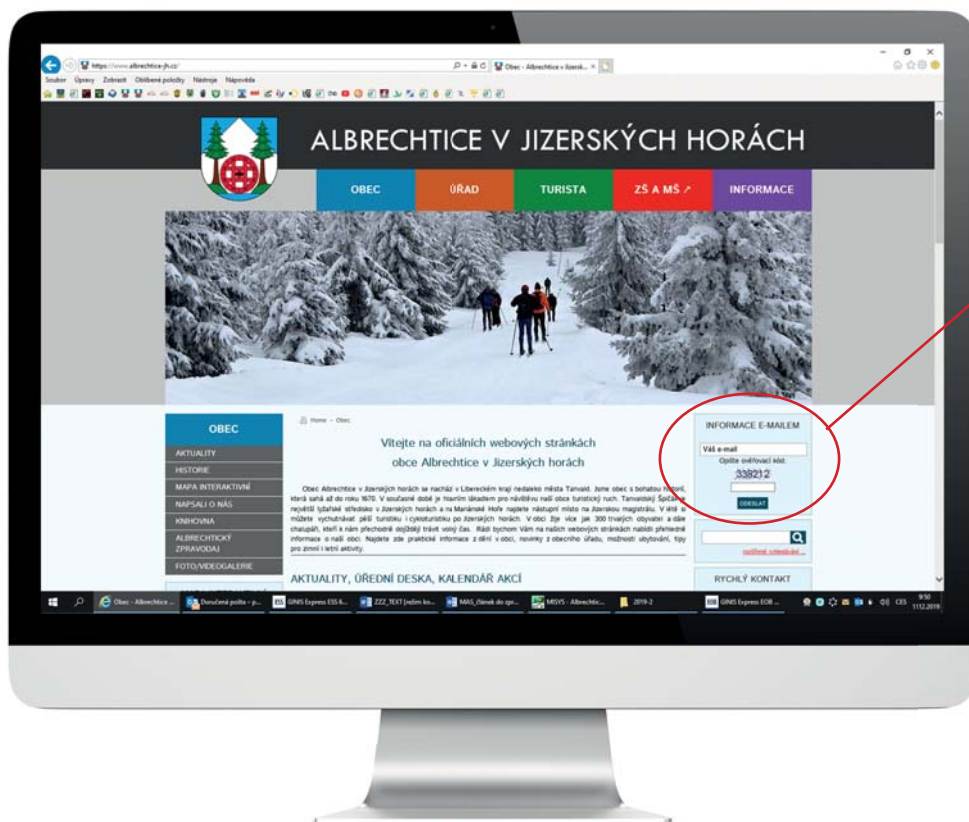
https://www.albrechtice-jh.cz/

Obec - Albrechtice v Jizersk...

Soubor Úpravy Zobrazit Oblíbené položky Nástroje Nápověda

ALBRECHTICE V JIZERSKÝCH HORÁCH

OBEC ÚŘAD TURISTA ZŠ A MŠ ↗ INFORMACE

OBEC

AKTUALITY
HISTORIE
MAPA INTERAKTIVNÍ
NAPSALI O NÁS
KNIHOVNA
ALBRECHTICKÝ ZPRAVODAJ
FOTO/VIDEOGALERIE

Home » Obec

Vítejte na oficiálních webových stránkách obce Albrechtice v Jizerských horách

Obec Albrechtice v Jizerských horách se nachází v Libereckém kraji nedaleko města Tanvald. Jsme obec s bohatou historií, která sahá až do roku 1670. V současné době je hlavním lákadlem pro návštěvu naší obce turistický ruch. Tanvaldský Špičák je nejvíce lyžařské středisko v Jizerských horách a na Mariánské Hoře najdete nástupní místo na Jizerskou magistrálu. V létě si můžete vychutnávat pěší turistiku i cykloturistiku po Jizerských horách. V obci žije více jak 300 trvalých obyvatel a dále chalupáři, kteří k nám přechodně dojíždějí trávit volný čas. Rádi bychom Vám na našich webových stránkách nabídli přehledné informace o naší obci. Najdete zde praktické informace z dění v obci, novinky z obecního úřadu, možnosti ubytování, tipy pro zimní i letní aktivity.

AKTUALITY, ÚŘEDNÍ DESKA, KALENDÁŘ AKCÍ

INFORMACE E-MAILEM
Váš e-mail
Opište ověřovací kód:
338212
ODESLAT

rozšířené vyhledávání...

RYCHLÝ KONTAKT

Obec - Albrechtice ... Doručená pošta - p... GINIS Express ESS... ZZZ_TEXT (režim ko... MAS_článek do zpr... MISYS - Albrechtic... 2019-2 GINIS Express EOB ...

CES 9:50 11.12.2019